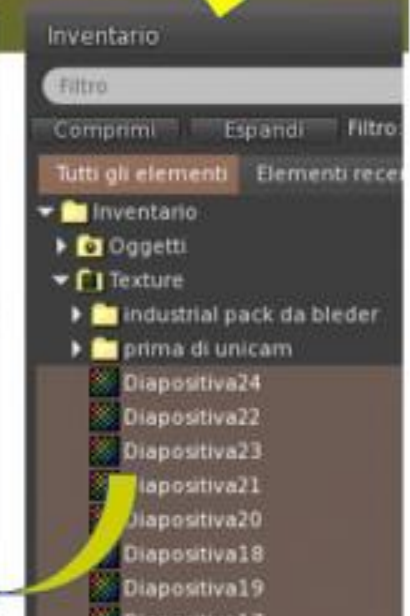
Inventario

Filtro

Comprimi Espandi Filtro:

Tutti gli elementi Elementi rece

Inventario

Oggetti

Texture

industrial pack da bleder

prima di unicam

Diapositiva24

Diapositiva22

Diapositiva23

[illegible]iapositiva21

Diapositiva20

Diapositiva18

Diapositiva19